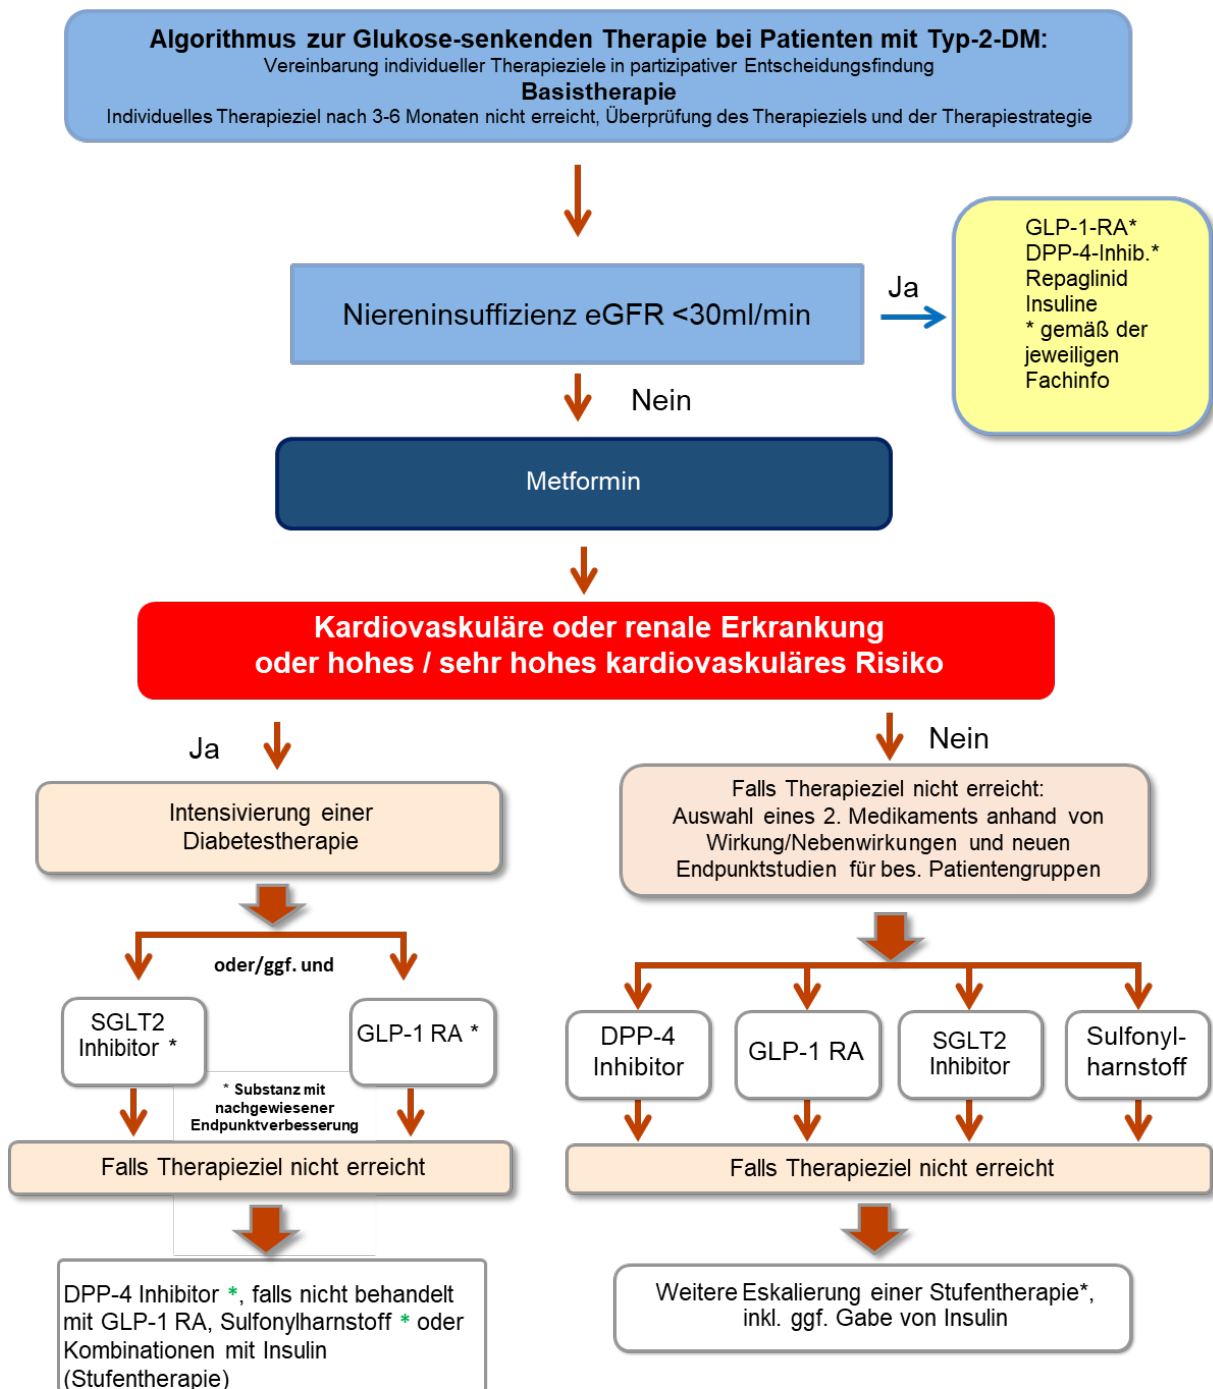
Algorithmus zur Glukose-senkenden Therapie bei Patienten mit Typ-2-DM:
Vereinbarung individueller Therapieziele in partizipativer Entscheidungsfindung
Basistherapie
Individuelles Therapieziel nach 3-6 Monaten nicht erreicht, Überprüfung des Therapieziels und der Therapiestrategie

Niereninsuffizienz eGFR <30ml/min

Ja

GLP-1-RA*
DPP-4-Inhib.*
Repaglinid
Insuline
* gemäß der jeweiligen Fachinfo

Nein

Metformin

Kardiovaskuläre oder renale Erkrankung
oder hohes / sehr hohes kardiovaskuläres Risiko

Ja

Nein

Intensivierung einer Diabetestherapie

oder/ggf. und

SGLT2 Inhibitor *

GLP-1 RA *

* Substanz mit nachgewiesener Endpunktverbesserung

Falls Therapieziel nicht erreicht

DPP-4 Inhibitor *, falls nicht behandelt mit GLP-1 RA, Sulfonylharnstoff * oder Kombinationen mit Insulin (Stufentherapie)

Falls Therapieziel nicht erreicht:
Auswahl eines 2. Medikaments anhand von Wirkung/Nebenwirkungen und neuen Endpunktstudien für bes. Patientengruppen

DPP-4 Inhibitor

GLP-1 RA

SGLT2 Inhibitor

Sulfonylharnstoff

Falls Therapieziel nicht erreicht

Weitere Eskalierung einer Stufentherapie*, inkl. ggf. Gabe von Insulin